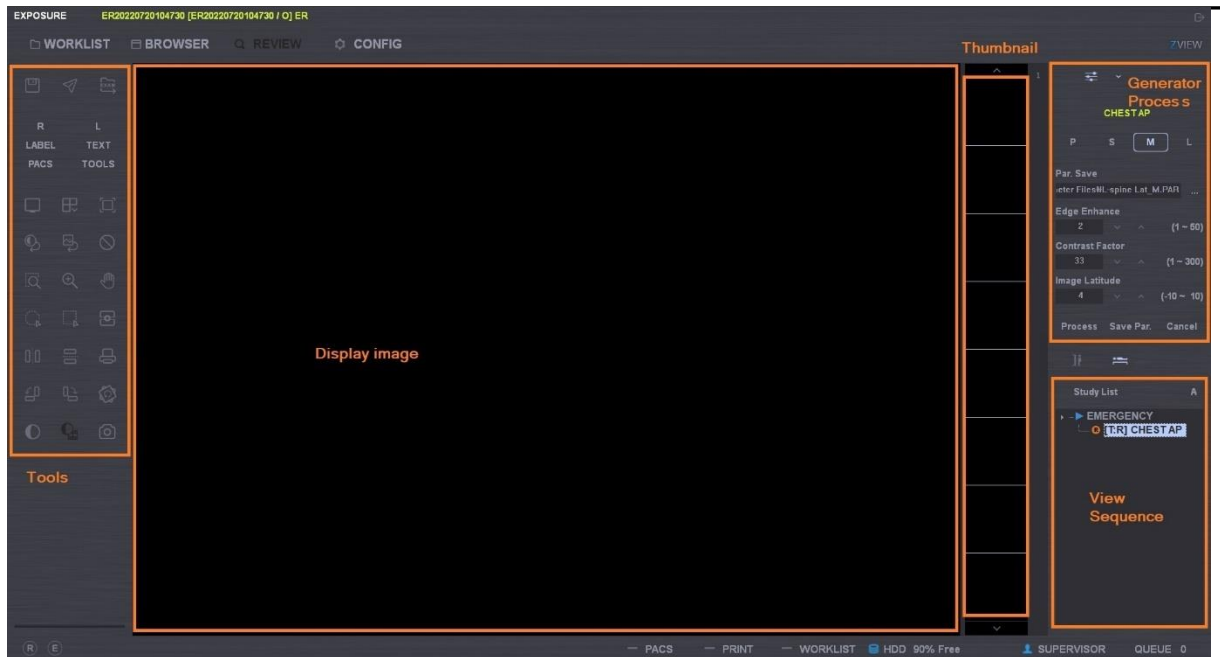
EXPOSURE ER20220720104730 [ER20220720104730 / O] ER

WORKLIST BROWSER REVIEW CONFIG

Thumbnail

ZVIEW

R L
LABEL TEXT
PACS TOOLS

Display image

Tools

1

Generator Process
CHEST AP

P S M L

Par. Save
eter Files#L-spine Lat_M.PAR ...

Edge Enhance
2 (1 ~ 50)

Contrast Factor
33 (1 ~ 300)

Image Latitude
4 (-10 ~ 10)

Process Save Par. Cancel

Study List A
EMERGENCY
O [T:R] CHEST AP

View Sequence

R E

PACS PRINT WORKLIST HDD 90% Free SUPERVISOR QUEUE 0